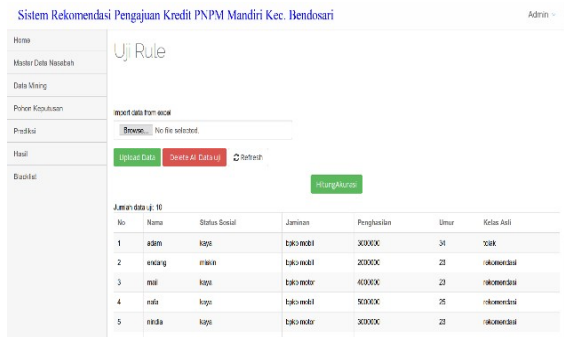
Sistem Rekomendasi Pengajuan Kredit PNPM Mandiri Kec. Bendosari

Admin

Home

Master Data Nasabah

Data Mining

Pohon Keputusan

Prediksi

Hasil

Blacklist

Uji Rule

Import data from excel

Browse... No file selected.

Upload Data

Delete All Data uji

Refresh

HitungAkurasi

Jumlah data uji: 10

| No | Nama | Status Sosial | Jaminan | Penghasilan | Umur | Kelas Asli |
|---|---|---|---|---|---|---|
| 1 | adam | kaya | bpkb mobil | 300000 | 34 | tolak |
| 2 | endang | miskin | bpkb mobil | 200000 | 23 | rekomendasi |
| 3 | mail | kaya | bpkb motor | 400000 | 23 | rekomendasi |
| 4 | nafa | kaya | bpkb mobil | 500000 | 25 | rekomendasi |
| 5 | nindia | kaya | bpkb motor | 300000 | 23 | rekomendasi |